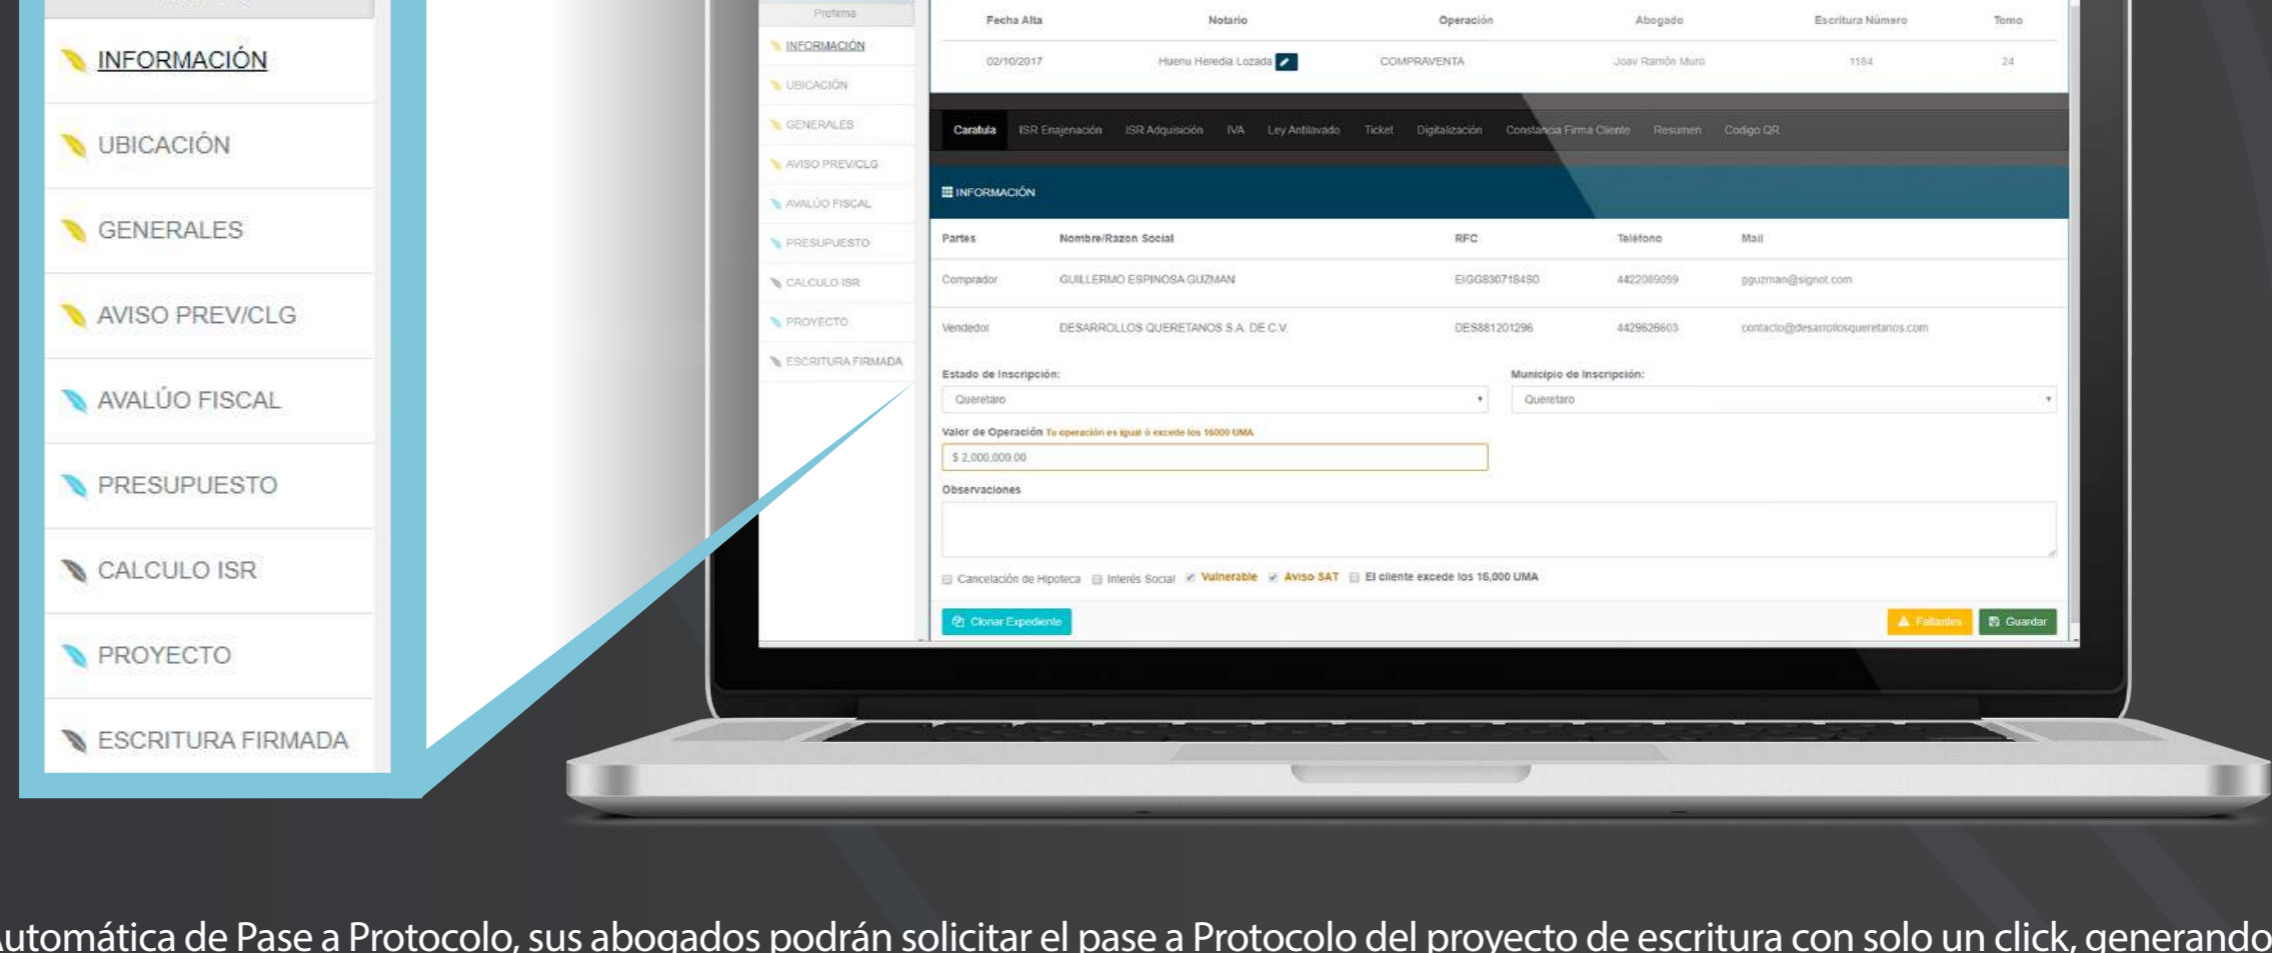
INFORMACIÓN
UBICACIÓN
GENERALES
AVISO PREV/CLG
AVALÚO FISCAL
PRESUPUESTO
CALCULO ISR
PROYECTO
ESCRITURA FIRMADA

Proforma
INFORMACIÓN
UBICACIÓN
GENERALES
AVISO PREV/CLG
AVALÚO FISCAL
PRESUPUESTO
CALCULO ISR
PROYECTO
ESCRITURA FIRMADA

| Fecha Alta | Notario | Operación | Abogado | Escritura Número | Tomo |
|---|---|---|---|---|---|
| 02/10/2017 | Huenu Heredia Lozada | COMPRAVENTA | Joav Ramón Muro | 1184 | 24 |

Caratula ISR Enajenación ISR Adquisición IVA Ley Antilavado Ticket Digitalización Constancia Firma Cliente Resumen Codigo QR

INFORMACIÓN

| Partes | Nombre/Razon Social | RFC | Teléfono | Mail |
|---|---|---|---|---|
| Comprador | GUILLERMO ESPINOSA GUZMAN | EIGG830718450 | 4422089059 | gguzman@signot.com |
| Vendedor | DESARROLLOS QUERETANOS S.A. DE C.V. | DES881201296 | 4429626603 | contacto@desarrollosqueretanos.com |

Estado de Inscripción:
Queretaro
Municipio de Inscripción:
Queretaro
Valor de Operación Tu operación es igual ó excede los 16000 UMA
$ 2,000,000.00
Observaciones

Cancelación de Hipoteca Interés Social Vulnerable Aviso SAT El cliente excede los 16,000 UMA

Clonar Expediente
Faltantes
Guardar

utomática de Pase a Protocolo, sus abogados podrán solicitar el pase a Protocolo del proyecto de escritura con solo un click, generando